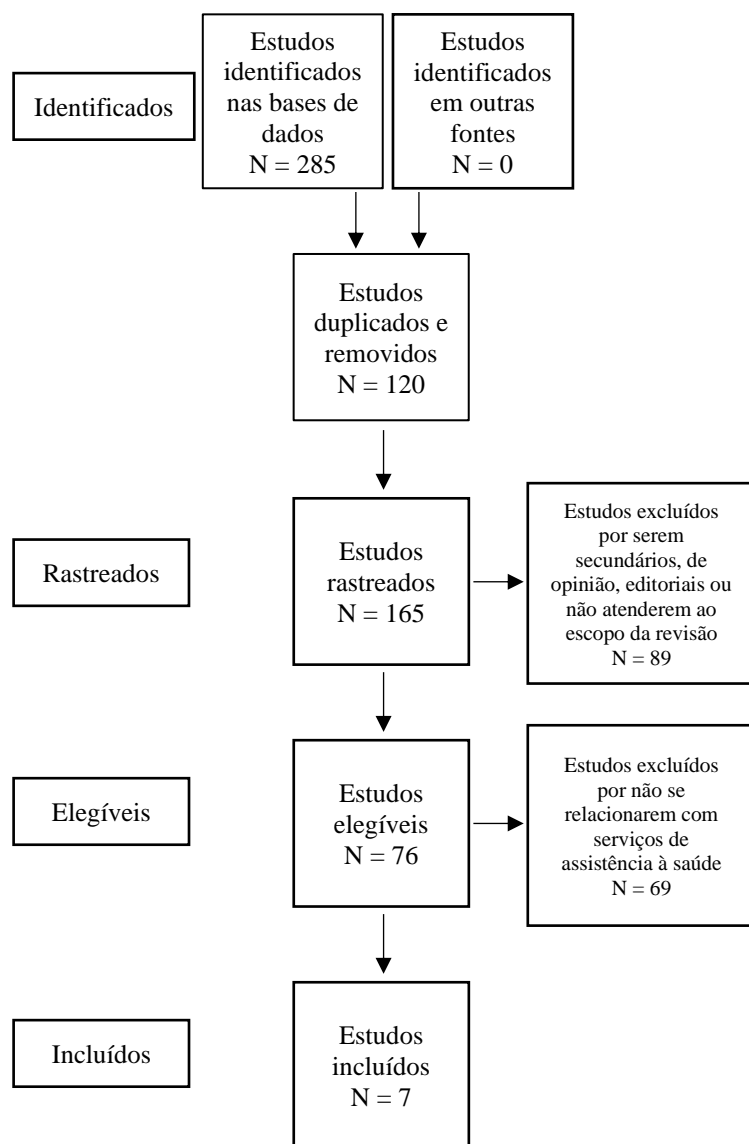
Identificados

Estudos identificados nas bases de dados
N = 285

Estudos identificados em outras fontes
N = 0

Estudos duplicados e removidos
N = 120

Rastreados

Estudos rastreados
N = 165

Estudos excluídos por serem secundários, de opinião, editoriais ou não atenderem ao escopo da revisão
N = 89

Elegíveis

Estudos elegíveis
N = 76

Estudos excluídos por não se relacionarem com serviços de assistência à saúde
N = 69

Incluídos

Estudos incluídos
N = 7